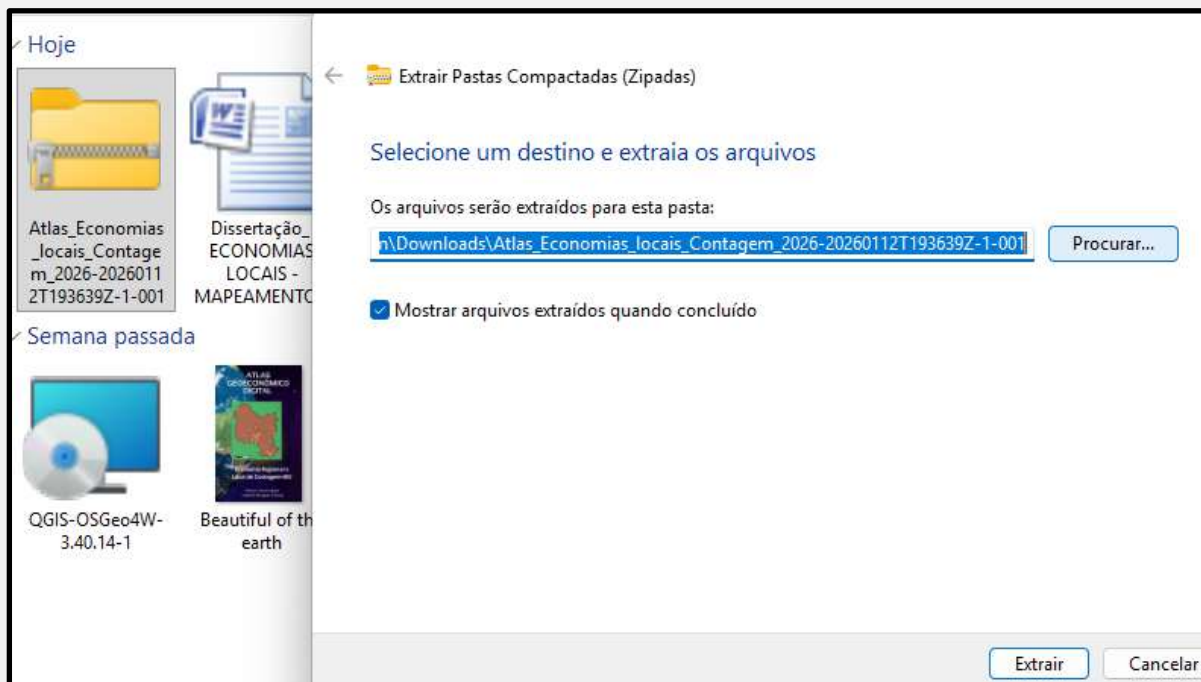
Hoje

Atlas_Economias_locais_Contagem_2026-20260112T193639Z-1-001

Dissertação_ECONOMIAS LOCAIS - MAPEAMENTO

Semana passada

QGIS-OSGeo4W-3.40.14-1

ATLAS GEOECONÔMICO DIGITAL

Beautiful of th earth

Extrair Pastas Compactadas (Zipadas)

Selecione um destino e extraia os arquivos

Os arquivos serão extraídos para esta pasta:

n\Downloads\Atlas_Economias_locais_Contagem_2026-20260112T193639Z-1-001

Procurar...

Mostrar arquivos extraídos quando concluído

Extrair

Cancelar